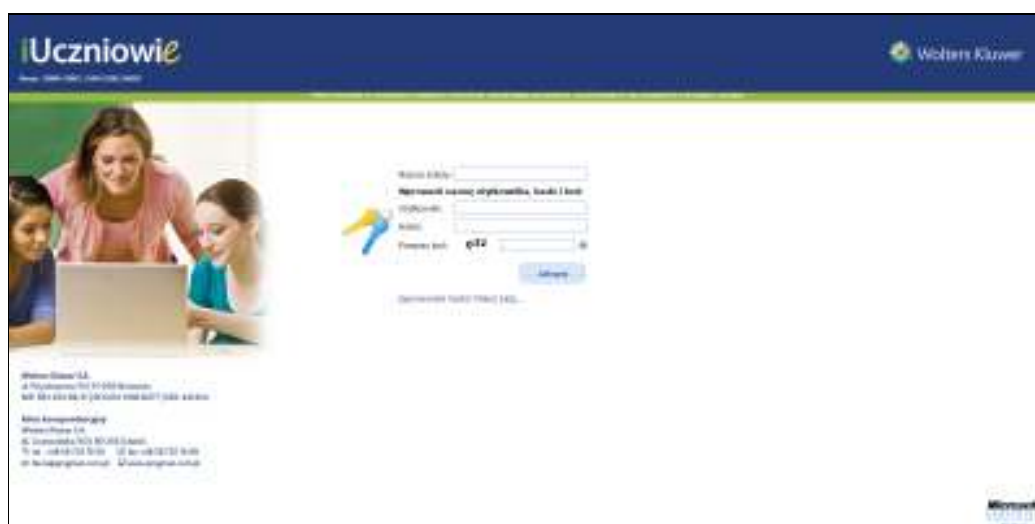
iUczniowie

Wolters Kluwer

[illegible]

Numer szkoły: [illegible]

Wprowadź nazwę użytkownika, hasło i kod:

Użytkownik:

Hasło:

Przepisz kod: q32

Zaloguj

Zapomniałeś hasła? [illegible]

Wolters Kluwer S.A.
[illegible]
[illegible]

Adres korespondencyjny
Wolters Kluwer S.A.
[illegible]
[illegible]
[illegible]

Microsoft